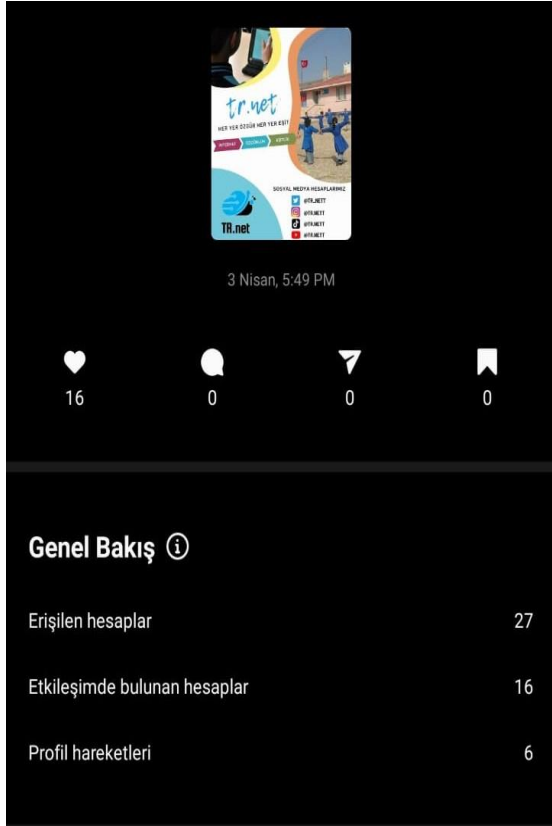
tr.net
HER YER EŞİT HER YER EŞİT
İNTERNET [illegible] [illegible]
SOSYAL MEDYA HESAPLARIMIZ
@TR.NETT
@TR.NETT
@TR.NETT
@TR.NETT
TR.net

3 Nisan, 5:49 PM

16
0
0
0

Genel Bakış

Erişilen hesaplar 27

Etkileşimde bulunan hesaplar 16

Profil hareketleri 6